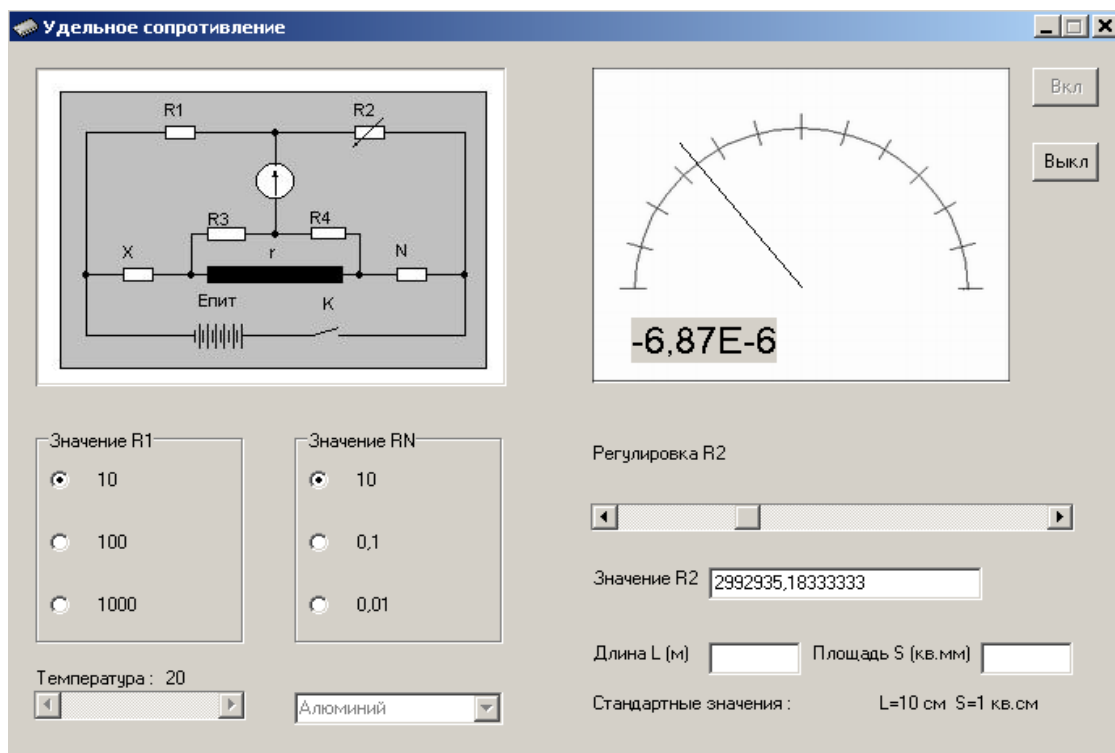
Удельное сопротивление

R1
R2
R3
R4
r
X
N
Eпит
K

-6,87E-6

Вкл
Выкл

Значение R1
10
100
1000

Значение RN
10
0,1
0,01

Регулировка R2

Значение R2 2992935,18333333

Длина L (м)
Площадь S (кв.мм)

Стандартные значения :
L=10 см S=1 кв.см

Температура : 20

Алюминий